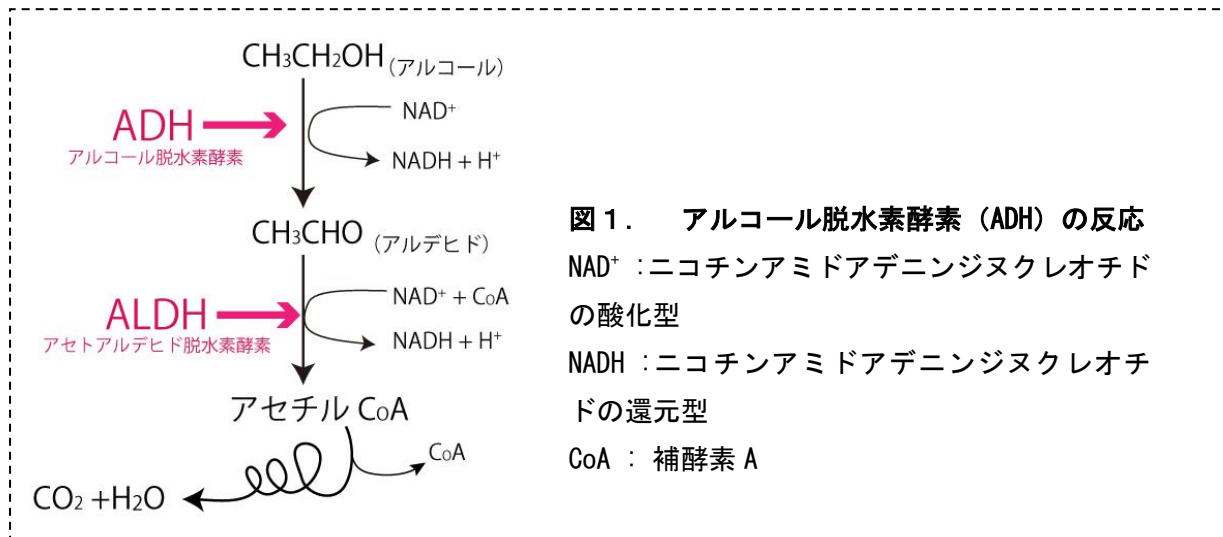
$CH_3CH_2OH$ (アルコール)

ADH
アルコール脱水素酵素

$NAD^+$

$NADH + H^+$

$CH_3CHO$ (アルデヒド)

ALDH
アセトアルデヒド脱水素酵素

$NAD^+ + CoA$

$NADH + H^+$

アセチル CoA

CoA

$CO_2 + H_2O$

図1． アルコール脱水素酵素（ADH）の反応
$NAD^+$ ：ニコチンアミドアデニンジヌクレオチドの酸化型
NADH ：ニコチンアミドアデニンジヌクレオチドの還元型
CoA ： 補酵素 A